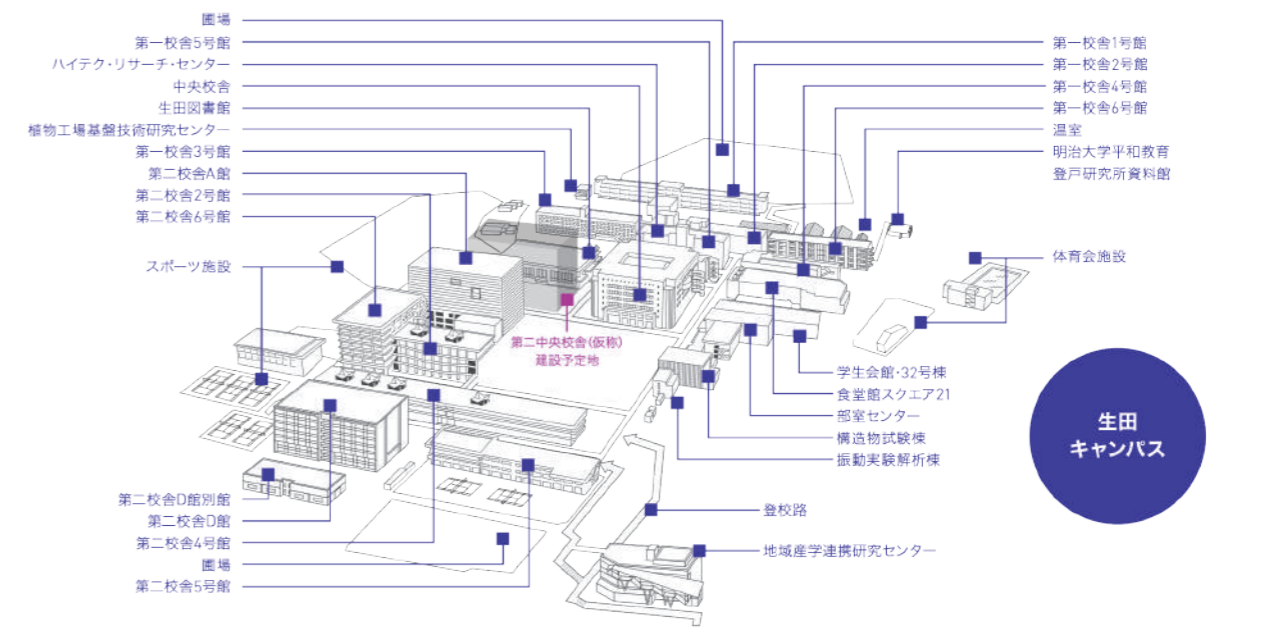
圃場
第一校舎5号館
ハイテク・リサーチ・センター
中央校舎
生田図書館
植物工場基盤技術研究センター
第一校舎3号館
第二校舎A館
第二校舎2号館
第二校舎6号館
スポーツ施設

第一校舎1号館
第一校舎2号館
第一校舎4号館
第一校舎6号館
温室
明治大学平和教育登戸研究所資料館

体育会施設

第二中央校舎(仮称)建設予定地

学生会館・32号棟
食堂館スクエア21
部室センター
構造物試験棟
振動実験解析棟

生田キャンパス

第二校舎D館別館
第二校舎D館
第二校舎4号館
圃場
第二校舎5号館

登校路
地域産学連携研究センター